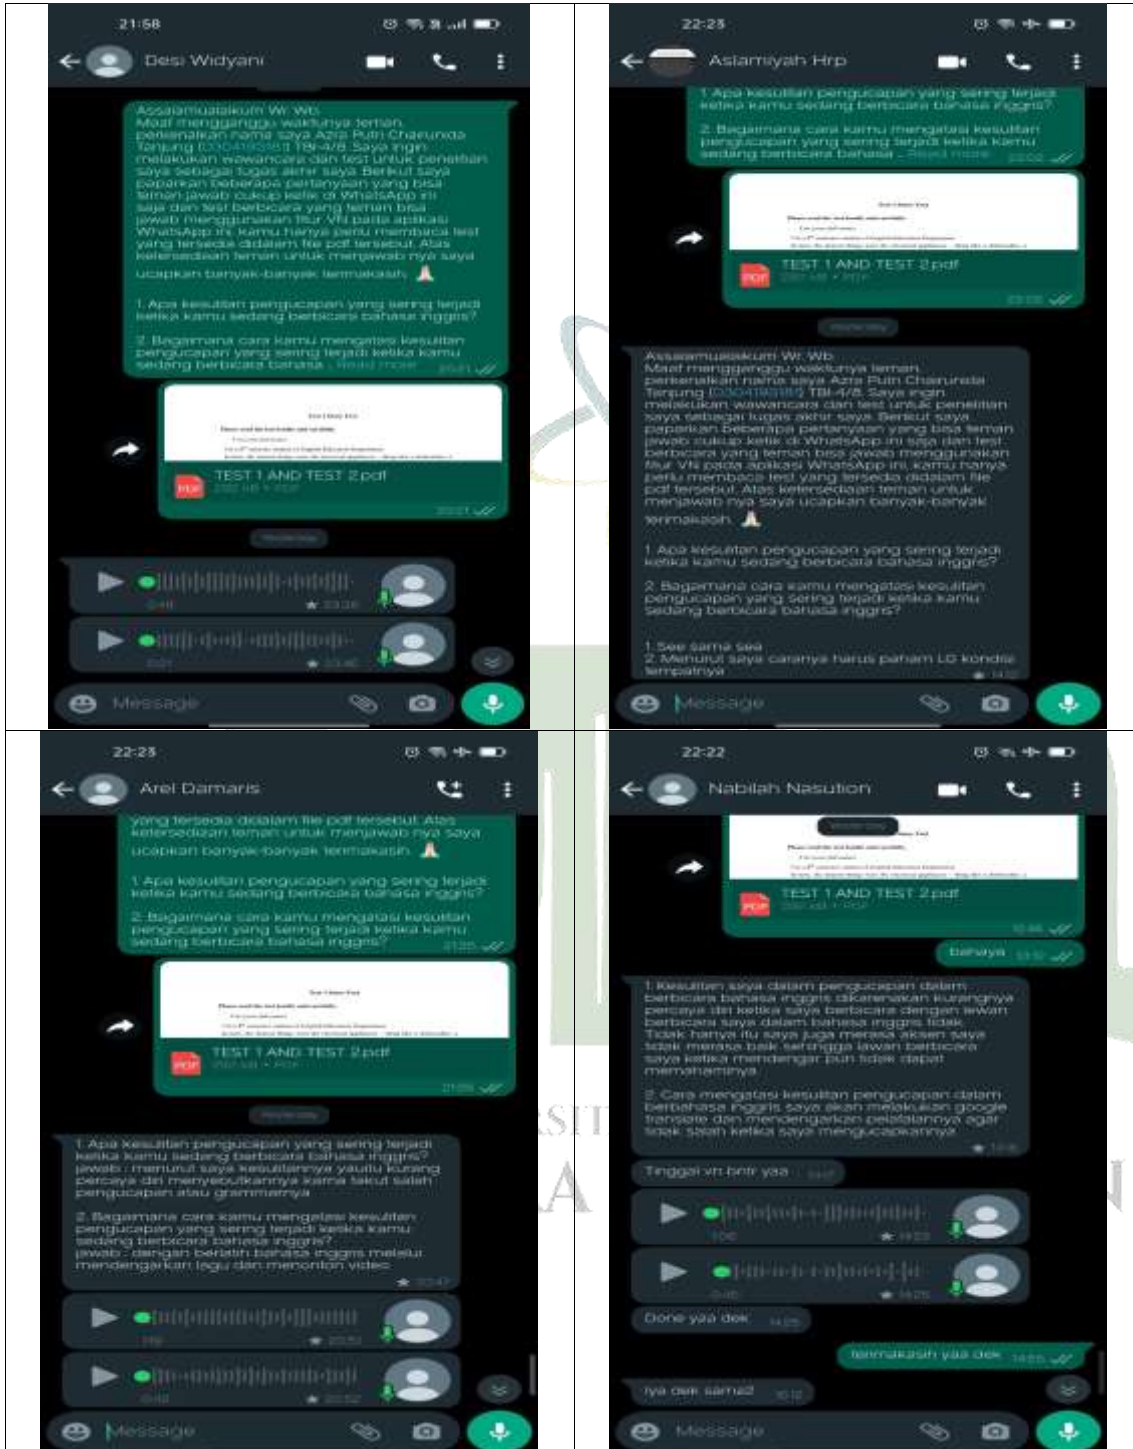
21:58

Desi Widyani

Assalamualaikum Wr. Wb.
Maaf mengganggu waktunya teman perkenalkan nama saya Azra Putri Charunda Tanjung ([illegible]) Saya ingin melakukan wawancara dan test untuk penelitian saya sebagai tugas akhir saya. Berikut saya paparkan beberapa pertanyaan yang bisa teman jawab cukup ketik di WhatsApp ini saja dan test berbicara yang teman bisa jawab menggunakan fitur VN pada aplikasi WhatsApp ini. kamu hanya perlu membaca test yang tersedia didalam file pdf tersebut. Atas ketersediaan teman untuk menjawab nya saya ucapkan banyak-banyak termakasih 🙏

1. Apa kesulitan pengucapan yang sering terjadi ketika kamu sedang berbicara bahasa inggris?

2. Bagaimana cara kamu mengatasi kesulitan pengucapan yang sering terjadi ketika kamu sedang berbicara bahasa ... Read more

TEST 1 AND TEST 2.pdf

Message

22:23

Aslamiyah Hrp

1. Apa kesulitan pengucapan yang sering terjadi ketika kamu sedang berbicara bahasa inggris?

2. Bagaimana cara kamu mengatasi kesulitan pengucapan yang sering terjadi ketika kamu sedang berbicara bahasa ... Read more

TEST 1 AND TEST 2.pdf

Assalamualaikum Wr. Wb.
Maaf mengganggu waktunya teman perkenalkan nama saya Azra Putri Charunda Tanjung ([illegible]) TBI-4/8. Saya ingin melakukan wawancara dan test untuk penelitian saya sebagai tugas akhir saya. Berikut saya paparkan beberapa pertanyaan yang bisa teman jawab cukup ketik di WhatsApp ini saja dan test berbicara yang teman bisa jawab menggunakan fitur VN pada aplikasi WhatsApp ini. kamu hanya perlu membaca test yang tersedia didalam file pdf tersebut. Atas ketersediaan teman untuk menjawab nya saya ucapkan banyak-banyak termakasih 🙏

1. Apa kesulitan pengucapan yang sering terjadi ketika kamu sedang berbicara bahasa inggris?

2. Bagaimana cara kamu mengatasi kesulitan pengucapan yang sering terjadi ketika kamu sedang berbicara bahasa inggris?

1. See sama sea
2. Menurut saya caranya harus paham LG kondisi tempatnya

Message

22:23

Arel Damaris

yang tersedia didalam file pdf tersebut. Atas ketersediaan teman untuk menjawab nya saya ucapkan banyak-banyak termakasih 🙏

1. Apa kesulitan pengucapan yang sering terjadi ketika kamu sedang berbicara bahasa inggris?

2. Bagaimana cara kamu mengatasi kesulitan pengucapan yang sering terjadi ketika kamu sedang berbicara bahasa inggris?

TEST 1 AND TEST 2.pdf

1. Apa kesulitan pengucapan yang sering terjadi ketika kamu sedang berbicara bahasa inggris?
jawab : menurut saya kesulitannya yaitu kurang percaya diri menyebutkannya karna takut salah pengucapan atau grammarnya

2. Bagaimana cara kamu mengatasi kesulitan pengucapan yang sering terjadi ketika kamu sedang berbicara bahasa inggris?
jawab : dengan berlatih bahasa inggris melalui mendengarkan lagu dan menonton video

Message

22:22

Nabilah Nasution

TEST 1 AND TEST 2.pdf

bahaya

1. Kesulitan saya dalam pengucapan dalam berbicara bahasa inggris dikarenakan kurangnya percaya diri ketika saya berbicara dengan lawan berbicara saya dalam bahasa inggris tidak. Tidak hanya itu saya juga merasa aksen saya tidak merasa baik sehingga lawan berbicara saya ketika mendengar pun tidak dapat memahaminya

2. Cara mengatasi kesulitan pengucapan dalam berbahasa inggris saya akan melakukan google translate dan mendengarkan pelafalannya agar tidak salah ketika saya mengucapkannya

Tinggal vn bntr yaa

Done yaa dek

terimakasih yaa dek

iya dek samaa2

Message